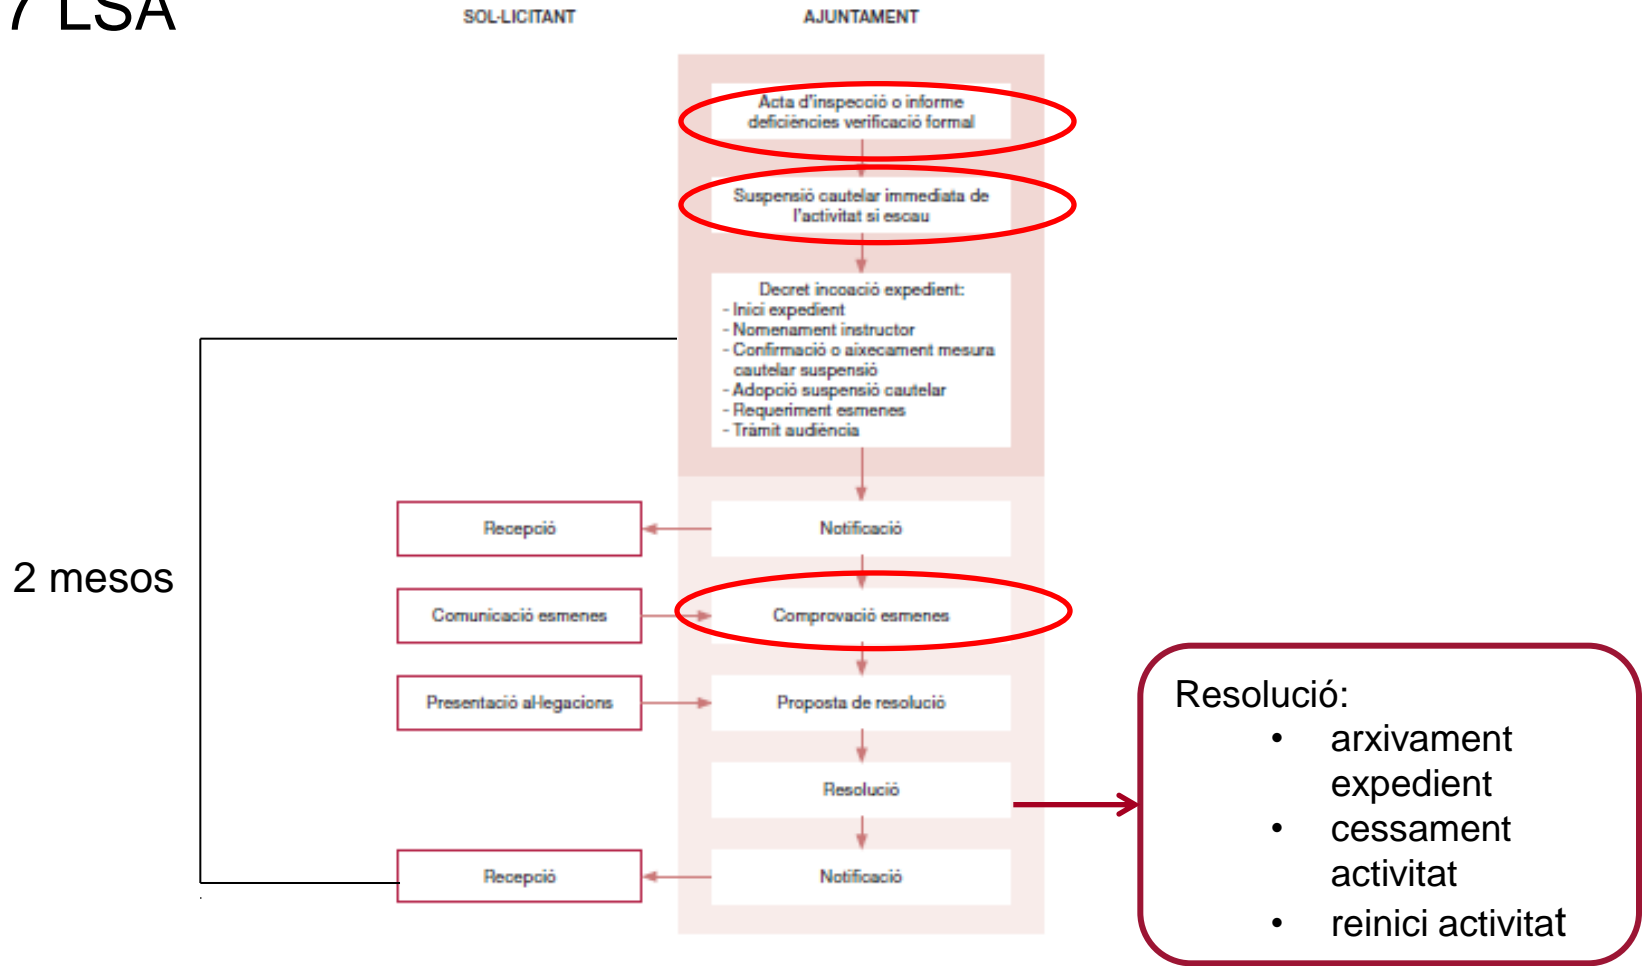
7 LSA

SOL·LICITANT

AJUNTAMENT

Acta d'inspecció o informe deficiències verificació formal

Suspensió cautelar immediata de l'activitat si escau

Decret incoació expedient:
- Inici expedient
- Nomenament instructor
- Confirmació o aixecament mesura cautelar suspensió
- Adopció suspensió cautelar
- Requeriment esmenes
- Tràmit audiència

2 mesos

Recepció

Notificació

Comunicació esmenes

Comprovació esmenes

Presentació al·legacions

Proposta de resolució

Resolució

Recepció

Notificació

Resolució:
• arxivament expedient
• cessament activitat
• reinici activitat